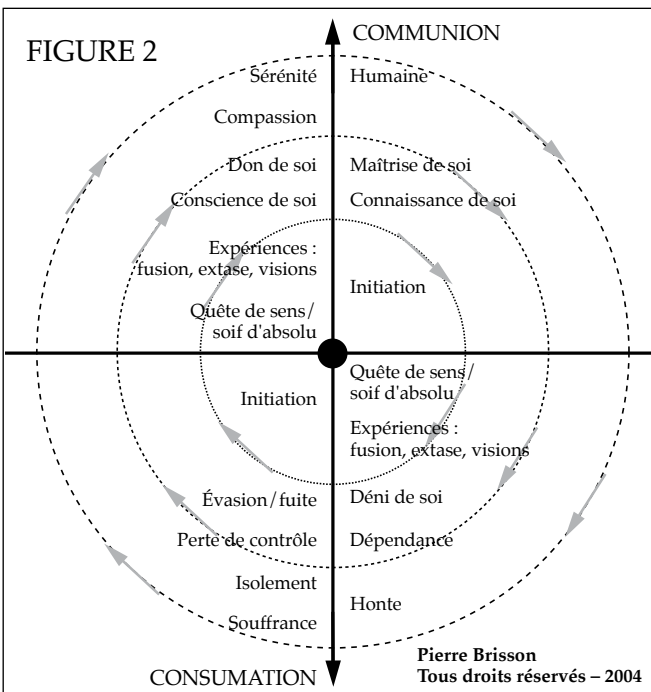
FIGURE 2

COMMUNION

Sérénité

Humaine

Compassion

Don de soi

Maîtrise de soi

Conscience de soi

Connaissance de soi

Expériences : fusion, extase, visions

Initiation

Quête de sens/ soif d'absolu

Quête de sens/ soif d'absolu

Initiation

Expériences : fusion, extase, visions

Évasion/fuite

Déni de soi

Perte de contrôle

Dépendance

Isolement

Honte

Souffrance

CONSUMATION

Pierre Brisson
Tous droits réservés – 2004